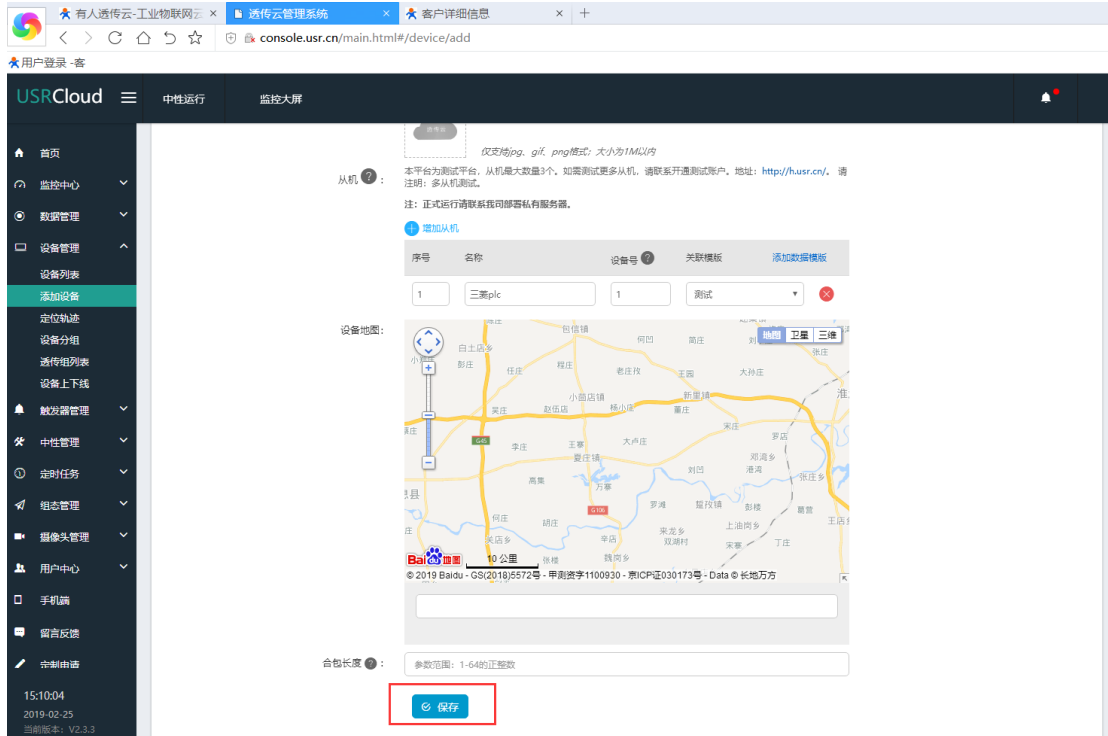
有人透传云-工业物联网云 ×
透传云管理系统 ×
客户详细信息 ×
console.usr.cn/main.html#/device/add
用户登录 -客

USRCloud
中性运行
监控大屏

首页
监控中心
数据管理
设备管理
设备列表
添加设备
定位轨迹
设备分组
透传组列表
设备上下线
触发器管理
中性管理
定时任务
组态管理
摄像头管理
用户中心
手机端
留言反馈
定制申请
15:10:04
2019-02-25
当前版本：V2.3.3

仅支持jpg、gif、png格式；大小为1M以内

从机：本平台为测试平台，从机最大数量3个。如需测试更多从机，请联系开通测试账户。地址：http://h.usr.cn/。请注明：多从机测试。

注：正式运行请联系我司部署私有服务器。

增加从机

| 序号 | 名称 | 设备号 | 关联模板 | 添加数据模板 |
|---|---|---|---|---|
| 1 | 三菱plc | 1 | 测试 | |

设备地图：
地图 卫星 三维
白土店乡 包信镇 何凹 简庄 彭庄 任庄 程庄 老庄孜 王园 大孙庄 张庄 小昌店镇 新里镇 吴庄 赵岳店 杨小庄 董庄 淮 G45 宋庄 李庄 王寨 大卢庄 罗店 夏庄镇 刘凹 邓湾乡 港湾 高集 万寨 张庄乡 罗湖 屋孜镇 彭楼 暮营 何庄 胡庄 G106 上油岗乡 王店乡 来龙乡 双湖村 宋寨 丁庄 关店乡 辛店 魏岗乡 张楼
10 公里
© 2019 Baidu - GS(2018)5572号 - 甲测资字1100930 - 京ICP证030173号 - Data © 长地万方

合包长度：参数范围：1-64的正整数

保存